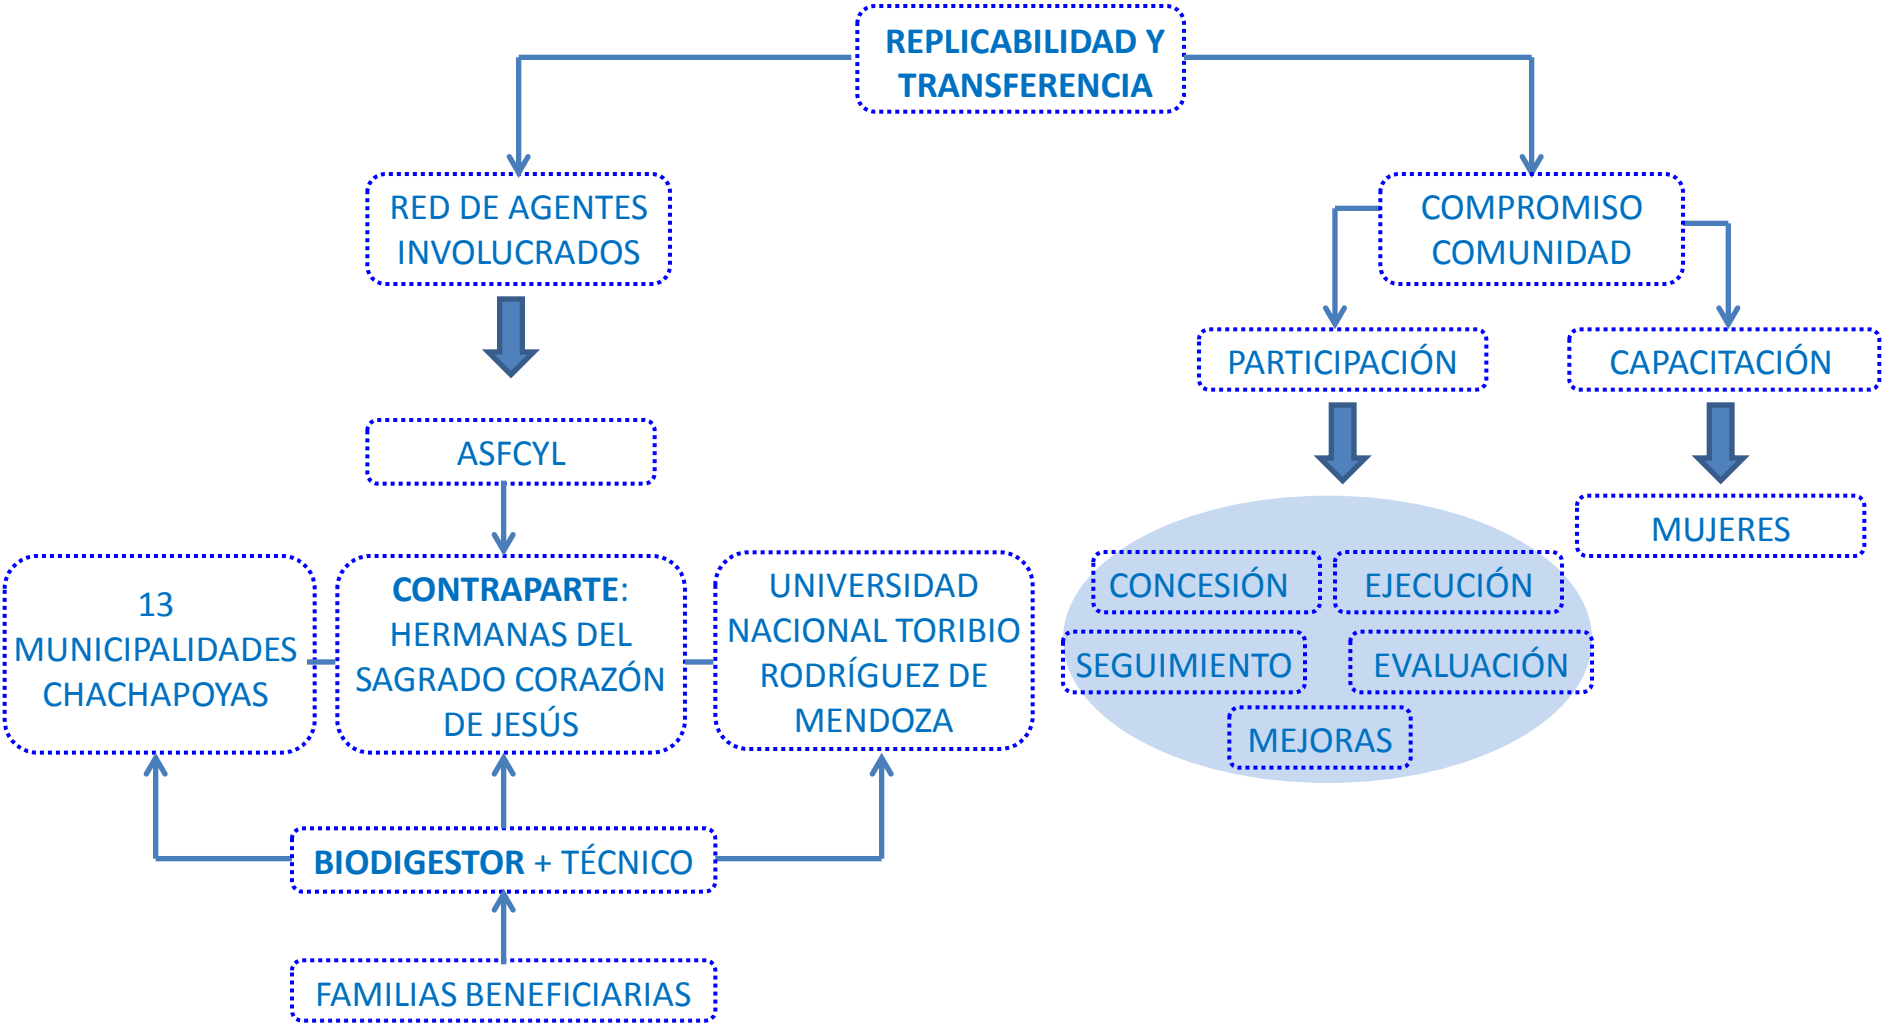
REPLICABILIDAD Y TRANSFERENCIA

RED DE AGENTES INVOLUCRADOS

ASFCYL

13 MUNICIPALIDADES CHACHAPOYAS

CONTRAPARTE: HERMANAS DEL SAGRADO CORAZÓN DE JESÚS

UNIVERSIDAD NACIONAL TORIBIO RODRÍGUEZ DE MENDOZA

BIODIGESTOR + TÉCNICO

FAMILIAS BENEFICIARIAS

COMPROMISO COMUNIDAD

PARTICIPACIÓN

CAPACITACIÓN

CONCESIÓN

EJECUCIÓN

SEGUIMIENTO

EVALUACIÓN

MEJORAS

MUJERES